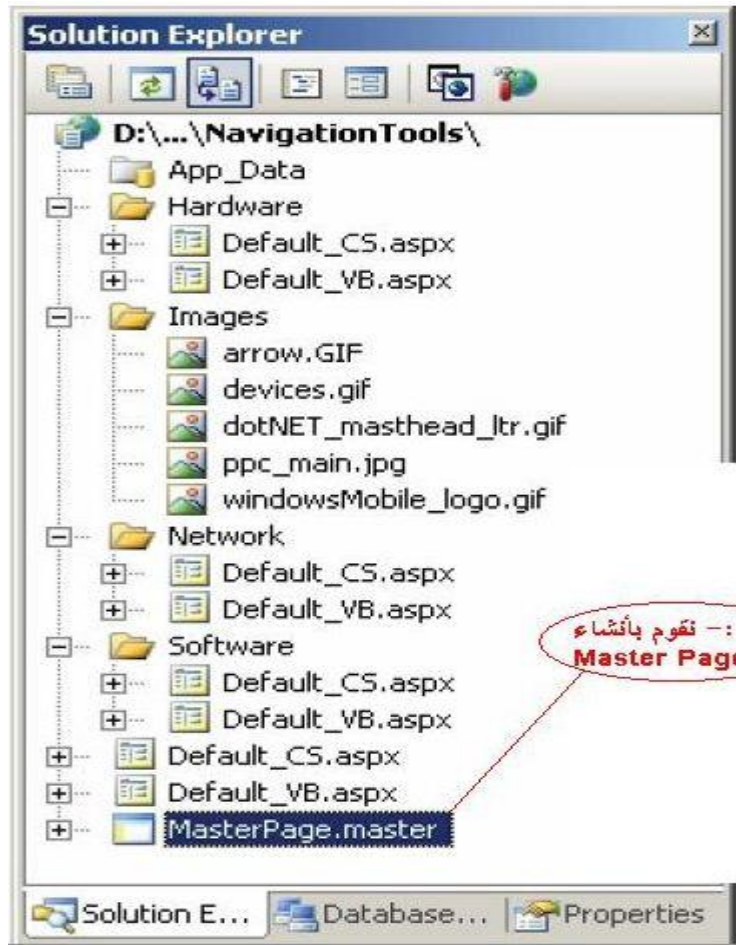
Solution Explorer

D:\...\NavigationTools\
App_Data
Hardware
Default_CS.aspx
Default_VB.aspx
Images
arrow.GIF
devices.gif
dotNET_masthead_ltr.gif
ppc_main.jpg
windowsMobile_logo.gif
Network
Default_CS.aspx
Default_VB.aspx
Software
Default_CS.aspx
Default_VB.aspx
Default_CS.aspx
Default_VB.aspx
MasterPage.master

:- نقوم بانشاء
Master Pag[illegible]

Solution E... Database... Properties